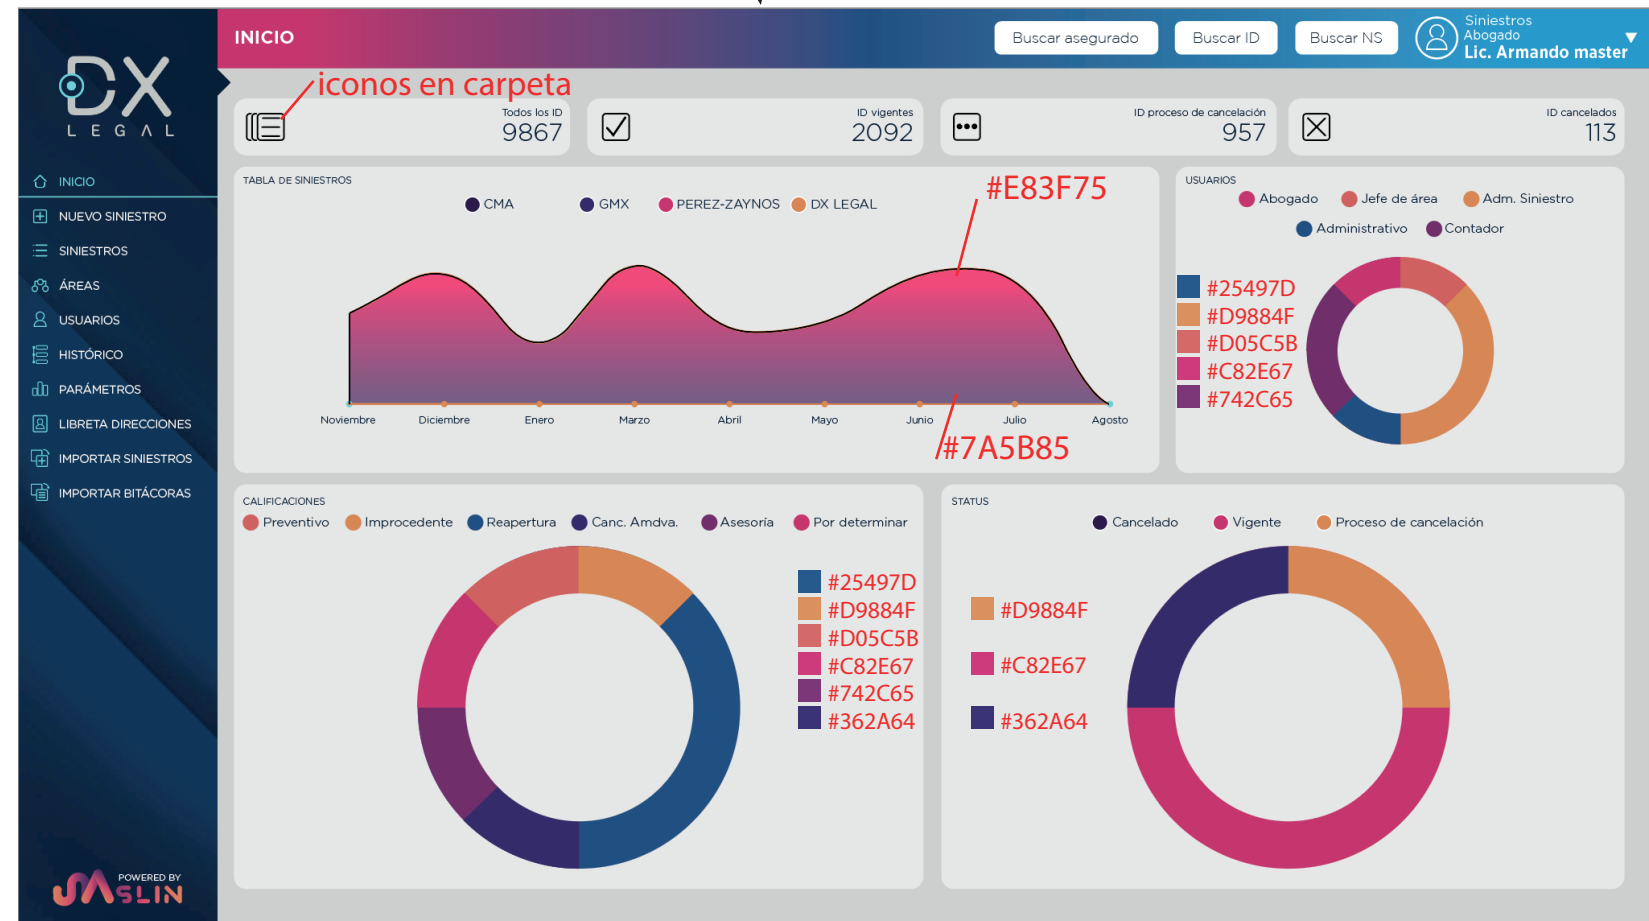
DX
LEGAL

INICIO
NUEVO SINIESTRO
SINIESTROS
ÁREAS
USUARIOS
HISTÓRICO
PARÁMETROS
LIBRETA DIRECCIONES
IMPORTAR SINIESTROS
IMPORTAR BITÁCORAS

POWERED BY
SLIN

INICIO

Buscar asegurado
Buscar ID
Buscar NS
Siniestros
Abogado
Lic. Armando master

iconos en carpeta

Todos los ID
9867

ID vigentes
2092

ID proceso de cancelación
957

ID cancelados
113

TABLA DE SINIESTROS
CMA
GMX
PEREZ-ZAYNOS
DX LEGAL
#E83F75
Noviembre
Diciembre
Enero
Marzo
Abril
Mayo
Junio
Julio
Agosto
#7A5B85

USUARIOS
Abogado
Jefe de área
Adm. Siniestro
Administrativo
Contador
#25497D
#D9884F
#D05C5B
#C82E67
#742C65

CALIFICACIONES
Preventivo
Improcedente
Reapertura
Canc. Amdva.
Asesoría
Por determinar
#25497D
#D9884F
#D05C5B
#C82E67
#742C65
#362A64

STATUS
Cancelado
Vigente
Proceso de cancelación
#D9884F
#C82E67
#362A64